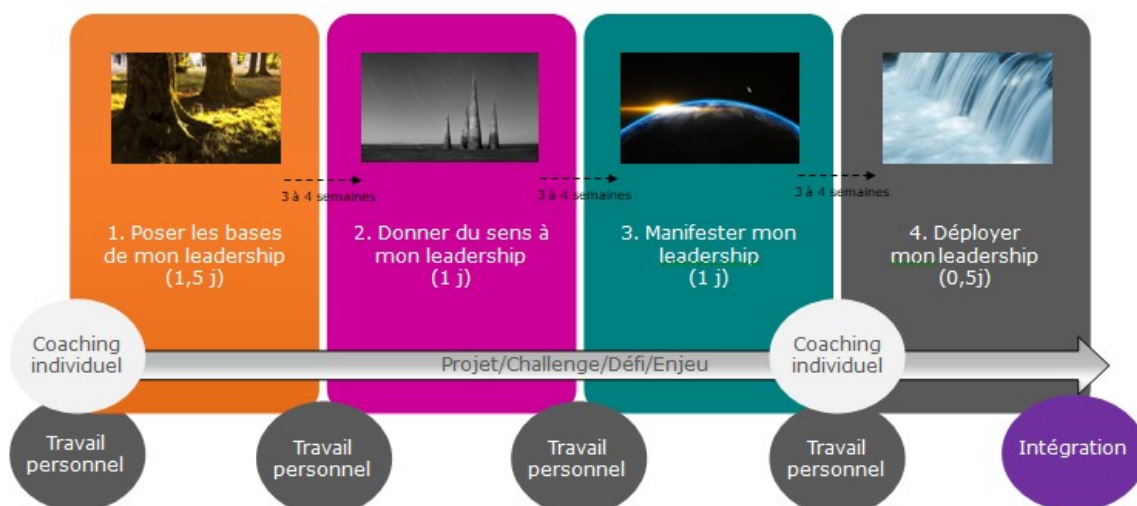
3 à 4 semaines

3 à 4 semaines

3 à 4 semaines

1. Poser les bases de mon leadership (1,5 j)

2. Donner du sens à mon leadership (1 j)

3. Manifester mon leadership (1 j)

4. Déployer mon leadership (0,5j)

Coaching individuel

Projet/Challenge/Défi/Enjeu

Coaching individuel

Travail personnel

Travail personnel

Travail personnel

Travail personnel

Intégration